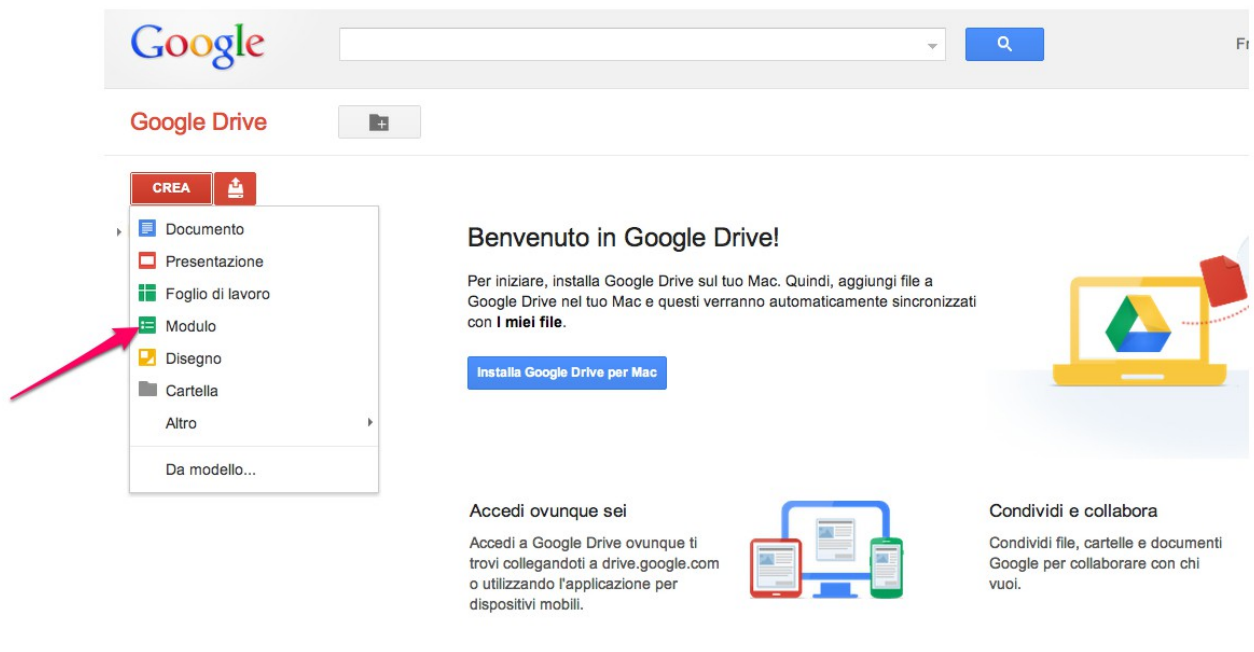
Google

Fr

Google Drive

CREA

Documento
Presentazione
Foglio di lavoro
Modulo
Disegno
Cartella
Altro
Da modello...

Benvenuto in Google Drive!

Per iniziare, installa Google Drive sul tuo Mac. Quindi, aggiungi file a Google Drive nel tuo Mac e questi verranno automaticamente sincronizzati con **I miei file**.

Installa Google Drive per Mac

Accedi ovunque sei

Accedi a Google Drive ovunque ti trovi collegandoti a drive.google.com o utilizzando l'applicazione per dispositivi mobili.

Condividi e collabora

Condividi file, cartelle e documenti Google per collaborare con chi vuoi.